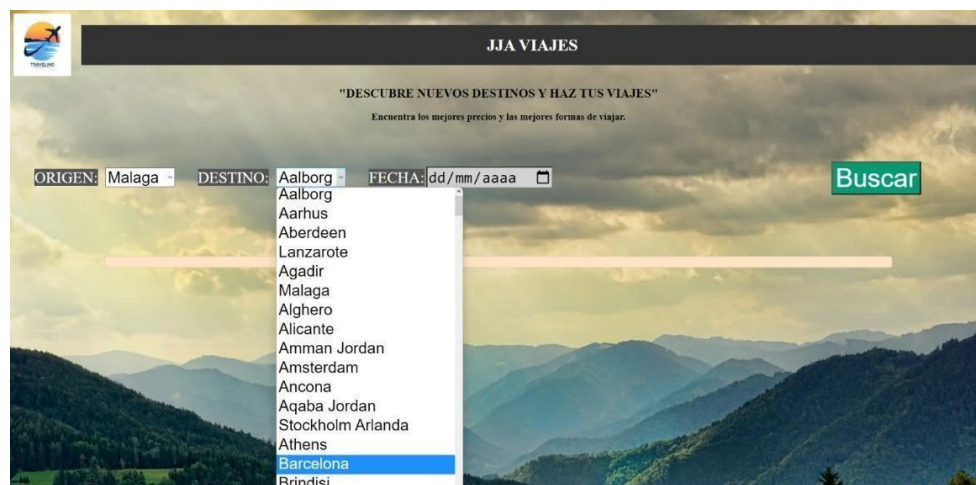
TRAVELING

JJA VIAJES

"DESCUBRE NUEVOS DESTINOS Y HAZ TUS VIAJES"

Encuentra los mejores precios y las mejores formas de viajar.

ORIGEN: Malaga

DESTINO: Aalborg

FECHA: dd/mm/aaaa

Buscar

Aalborg
Aarhus
Aberdeen
Lanzarote
Agadir
Malaga
Alghero
Alicante
Amman Jordan
Amsterdam
Ancona
Aqaba Jordan
Stockholm Arlanda
Athens
Barcelona
Brindisi